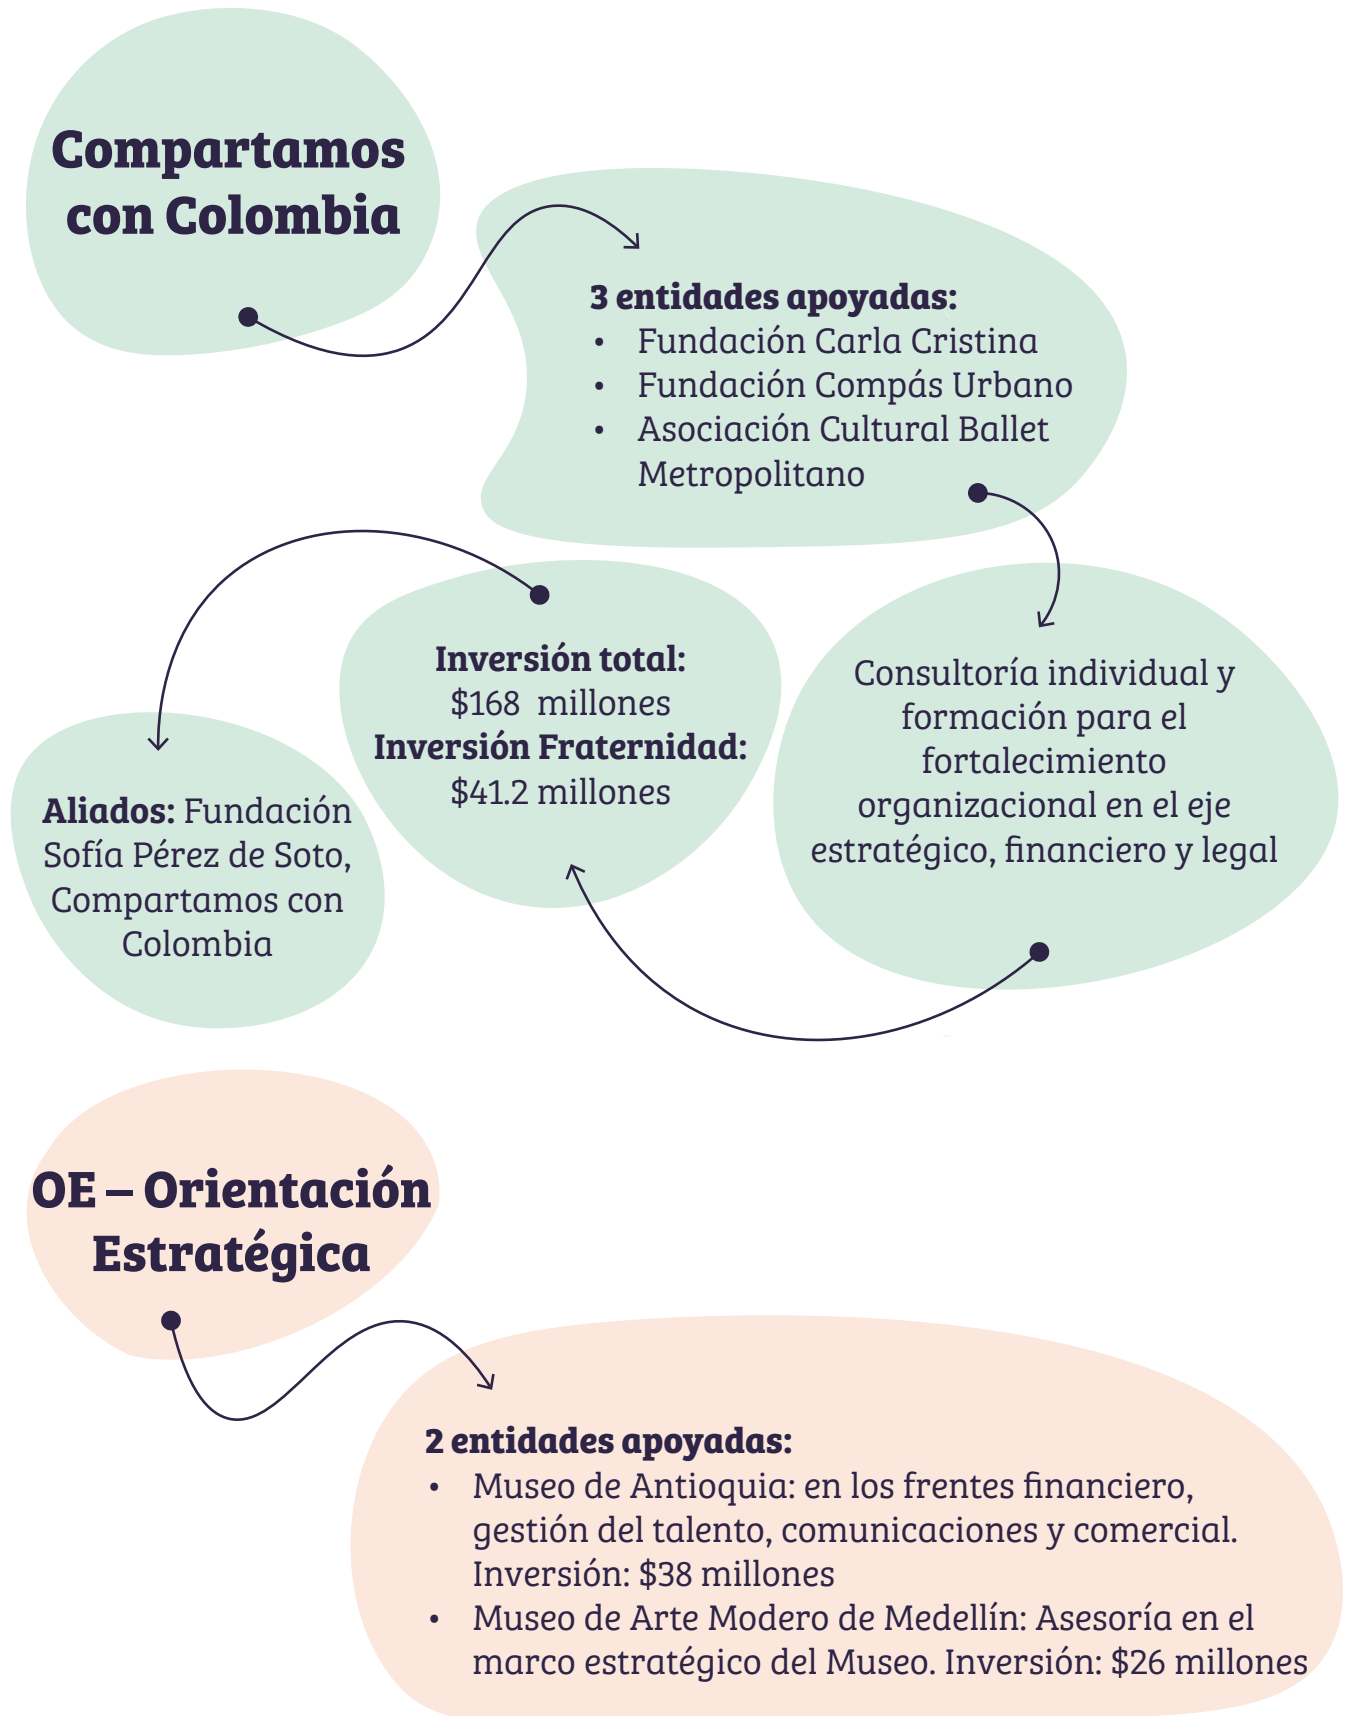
Compartamos con Colombia

3 entidades apoyadas:
• Fundación Carla Cristina
• Fundación Compás Urbano
• Asociación Cultural Ballet Metropolitano

Consultoría individual y formación para el fortalecimiento organizacional en el eje estratégico, financiero y legal

Inversión total:
\$168 millones
Inversión Fraternidad:
\$41.2 millones

Aliados: Fundación Sofía Pérez de Soto, Compartamos con Colombia

OE – Orientación Estratégica

2 entidades apoyadas:
• Museo de Antioquia: en los frentes financiero, gestión del talento, comunicaciones y comercial. Inversión: \$38 millones
• Museo de Arte Modero de Medellín: Asesoría en el marco estratégico del Museo. Inversión: \$26 millones